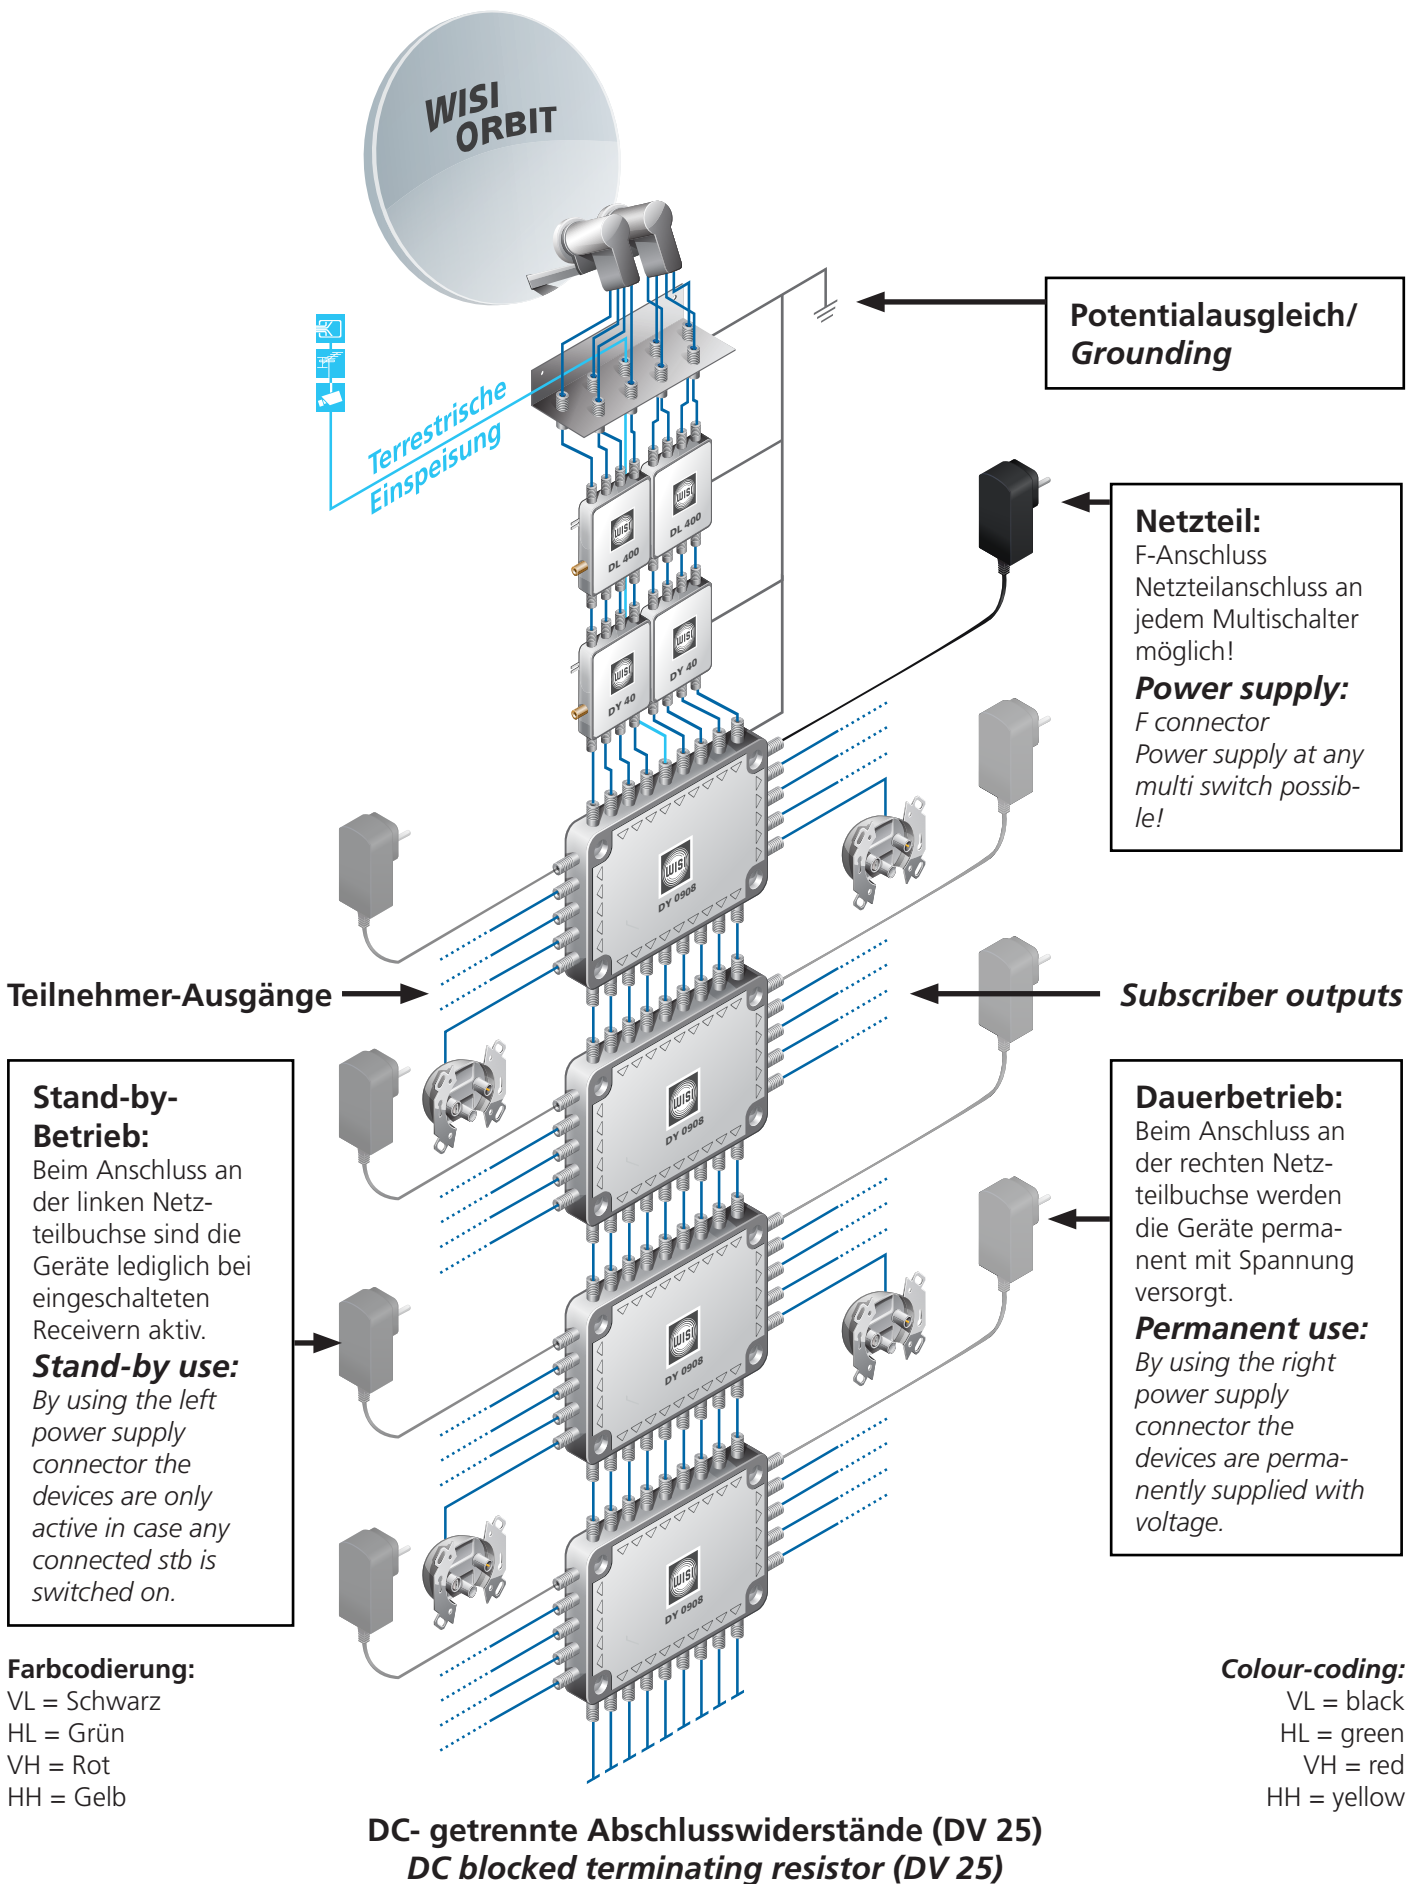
WISI ORBIT

Potentialausgleich/ Grounding

Terrestrische Einspeisung

DL 400
DL 400
DY 40
DY 40

Netzteil:
F-Anschluss
Netzteilanschluss an jedem Multischalter möglich!
Power supply:
F connector
Power supply at any multi switch possible!

DY 0908
DY 0908
DY 0908
DY 0908

Teilnehmer-Ausgänge

Subscriber outputs

Stand-by-Betrieb:
Beim Anschluss an der linken Netzteilbuchse sind die Geräte lediglich bei eingeschalteten Receivern aktiv.
Stand-by use:
By using the left power supply connector the devices are only active in case any connected stb is switched on.

Dauerbetrieb:
Beim Anschluss an der rechten Netzteilbuchse werden die Geräte permanent mit Spannung versorgt.
Permanent use:
By using the right power supply connector the devices are permanently supplied with voltage.

Farbcodierung:
VL = Schwarz
HL = Grün
VH = Rot
HH = Gelb

Colour-coding:
VL = black
HL = green
VH = red
HH = yellow

DC- getrennte Abschlusswiderstände (DV 25)
DC blocked terminating resistor (DV 25)